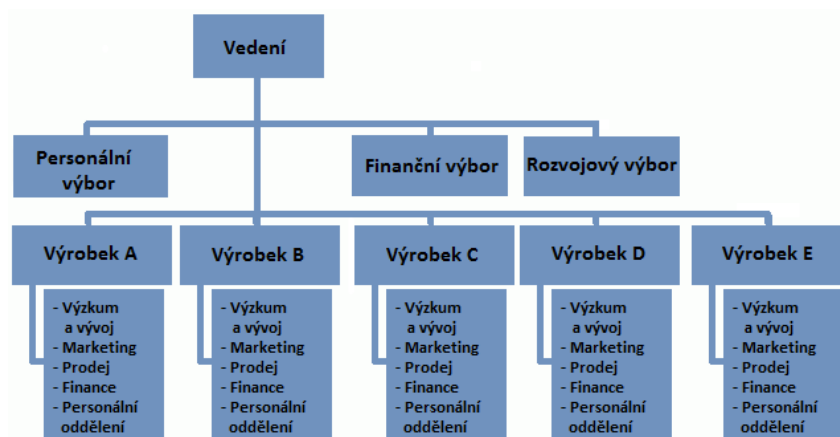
Vedení

Personální výbor

Finanční výbor

Rozvojový výbor

Výrobek A

- Výzkum a vývoj
- Marketing
- Prodej
- Finance
- Personální oddělení

Výrobek B

- Výzkum a vývoj
- Marketing
- Prodej
- Finance
- Personální oddělení

Výrobek C

- Výzkum a vývoj
- Marketing
- Prodej
- Finance
- Personální oddělení

Výrobek D

- Výzkum a vývoj
- Marketing
- Prodej
- Finance
- Personální oddělení

Výrobek E

- Výzkum a vývoj
- Marketing
- Prodej
- Finance
- Personální oddělení